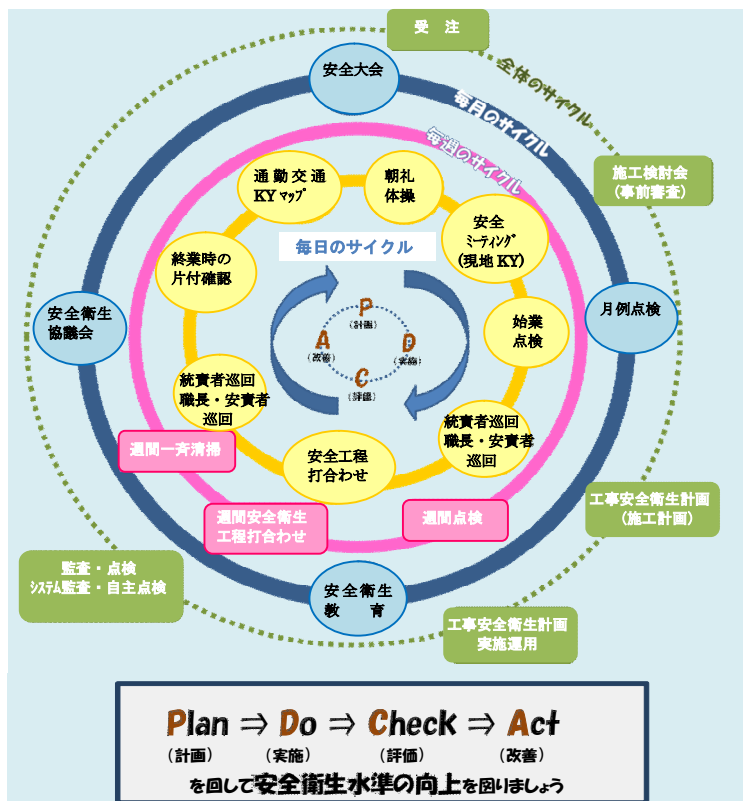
受　注

全体のサイクル

安全大会

毎月のサイクル

毎週のサイクル

施工検討会
（事前審査）

通勤交通
KYマップ

朝礼
体操

安全
ミーティング
（現地KY）

毎日のサイクル

終業時の
片付確認

安全衛生
協議会

月例点検

始業
点検

P
（計画）

A
（改善）

D
（実施）

C
（評価）

統責者巡回
職長・安責者
巡回

統責者巡回
職長・安責者
巡回

週間一斉清掃

安全工程
打合わせ

工事安全衛生計画
（施工計画）

週間安全衛生
工程打合わせ

週間点検

監査・点検
システム監査・自主点検

安全衛生
教　育

工事安全衛生計画
実施運用

Plan ⇒ Do ⇒ Check ⇒ Act
（計画）　（実施）　（評価）　（改善）
を回して安全衛生水準の向上を図りましょう